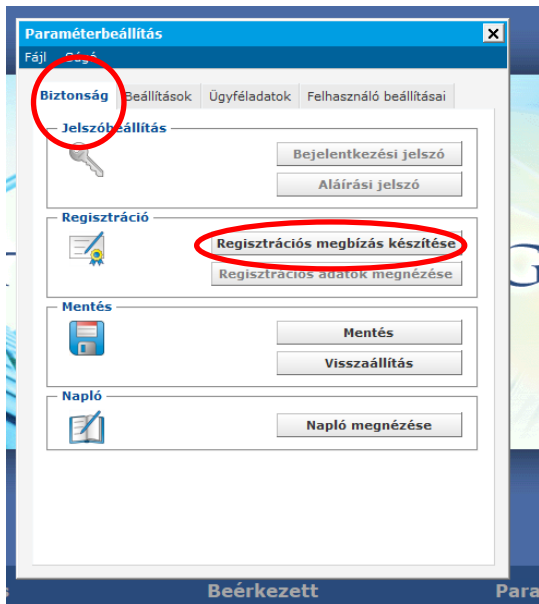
Paraméterbeállítás
Fájl Súgó
Biztonság Beállítások Ügyféladatok Felhasználó beállításai

Jelszóbeállítás
Bejelentkezési jelszó
Aláírási jelszó

Regisztráció
Regisztrációs megbízás készítése
Regisztrációs adatok megnézése

Mentés
Mentés
Visszaállítás

Napló
Napló megnézése

G

s Beérkezett Para